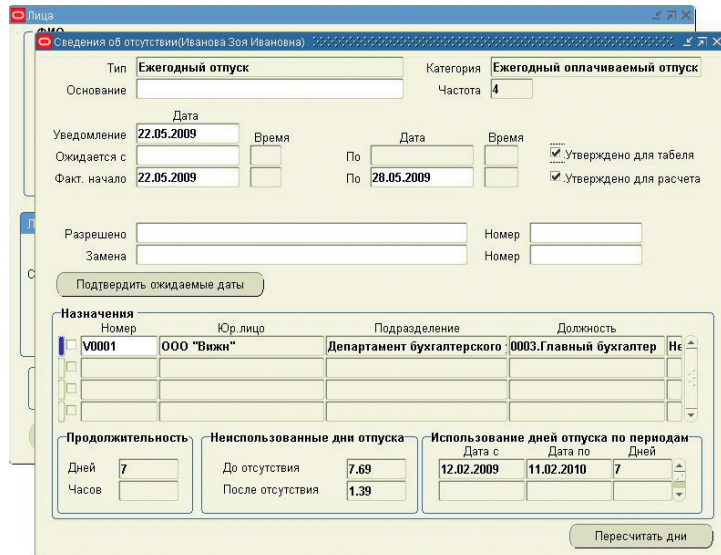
Лица
ФИО
Сведения об отсутствии(Иванова Зоя Ивановна)

Тип Ежегодный отпуск
Категория Ежегодный оплачиваемый отпуск
Основание
Частота 4

Дата
Уведомление 22.05.2009
Время
Дата
Время
Ожидается с
По
Утверждено для табеля
Факт. начало 22.05.2009
По 28.05.2009
Утверждено для расчета

Разрешено
Номер
Замена
Номер

Подтвердить ожидаемые даты

Назначения

| Номер | Юр.лицо | Подразделение | Должность | |
|---|---|---|---|---|
| V0001 | ООО "Вижн" | Департамент бухгалтерского | 0003.Главный бухгалтер | Не |
| | | | | |
| | | | | |
| | | | | |

Продолжительность
Дней 7
Часов

Неиспользованные дни отпуска
До отсутствия 7.69
После отсутствия 1.39

Использование дней отпуска по периодам

| Дата с | Дата по | Дней |
|---|---|---|
| 12.02.2009 | 11.02.2010 | 7 |
| | | |

Пересчитать дни